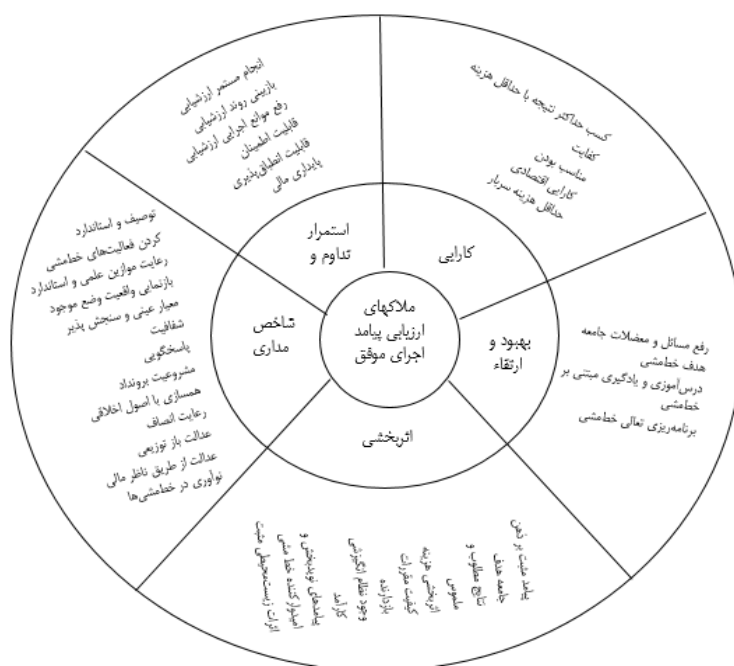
ملاکهای ارزیابی پیامد اجرای موفق

کارایی

کسب حداکثر نتیجه با حداقل هزینه
کفایت
متناسب بودن
کارایی اقتصادی
حداقل هزینه سربار

استمرار تداوم و

انجام مستمر ارزشیابی
بازبینی روند ارزشیابی
رفع موانع اجرای ارزشیابی
قابلیت اطمینان
قابلیت انطباق‌پذیری
پایداری مالی

شاخص مداری

توصیف و استاندارد کردن فعالیت‌های خط‌مشی
رعایت موازین علمی و استاندارد
بازنمایی واقعیت وضع موجود
معیار عینی و سنجش پذیر
شفافیت
پاسخگویی
مشروعیت برونداد
همسازی با اصول اخلاقی
رعایت انصاف
عدالت باز توزیعی
عدالت از طریق ناظر مالی
نوآوری در خط‌مشی‌ها

بهبود و ارتقاء

رفع مسائل و معضلات جامعه هدف خط‌مشی
درس‌آموزی و یادگیری مبتنی بر خط‌مشی
برنامه‌ریزی تعالی خط‌مشی

اثربخشی

پیامد مثبت بر ذهن
جامعه هدف
نتایج مطلوب و
ملموس
اثربخشی هزینه
کیفیت مقررات
بازدارنده
وجود نظام انگیزشی
کارآمد
پیامدهای توان‌بخشی و
اصلاح‌کننده خط مشی
اثرات زیست‌محیطی مثبت